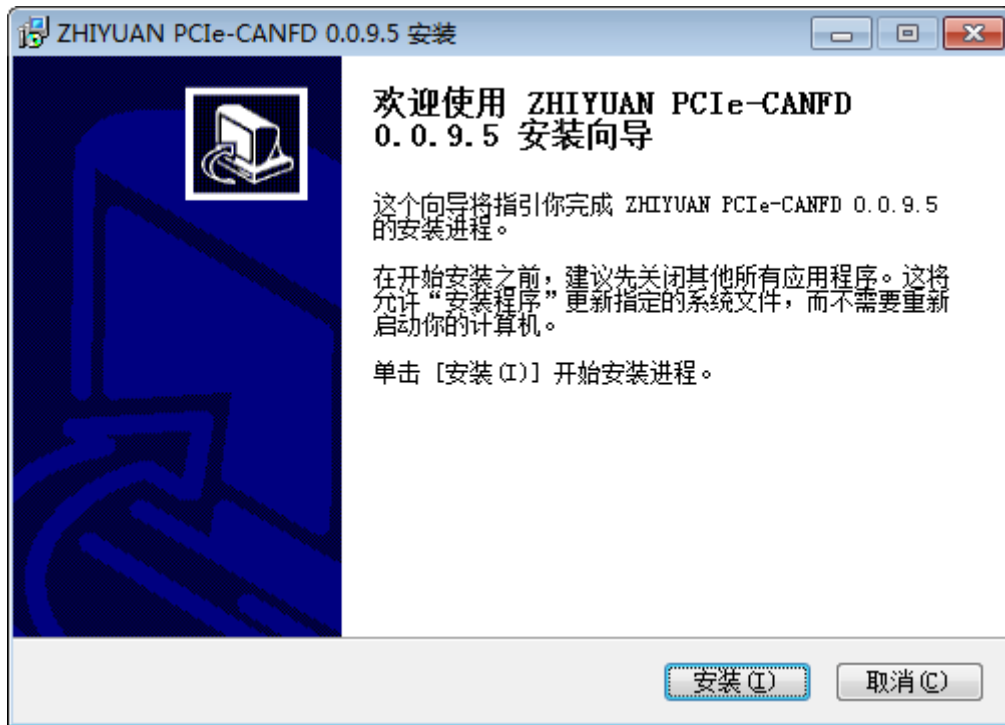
ZHIYUAN PCIe-CANFD 0.0.9.5 安装

欢迎使用 ZHIYUAN PCIe-CANFD 0.0.9.5 安装向导

这个向导将指引你完成 ZHIYUAN PCIe-CANFD 0.0.9.5 的安装进程。

在开始安装之前，建议先关闭其他所有应用程序。这将允许“安装程序”更新指定的系统文件，而不需要重新启动你的计算机。

单击 [安装(I)] 开始安装进程。

安装(I)

取消(C)